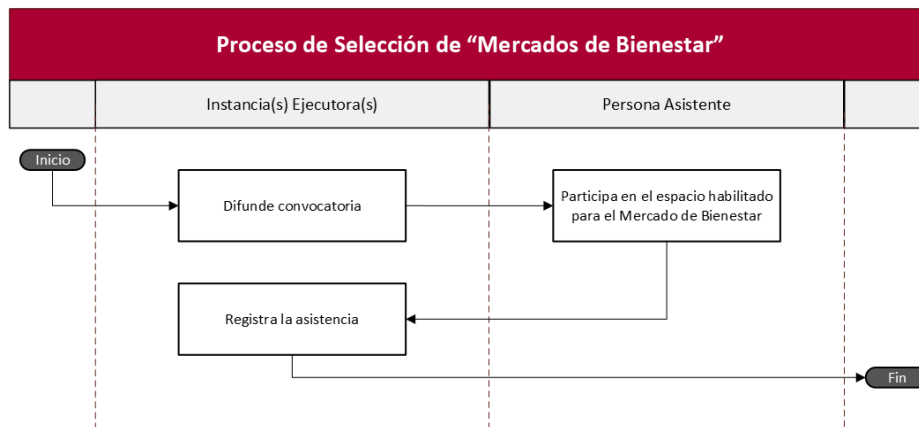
Proceso de Selección de “Mercados de Bienestar”

Instancia(s) Ejecutora(s)

Persona Asistente

Inicio

Difunde convocatoria

Participa en el espacio habilitado para el Mercado de Bienestar

Registra la asistencia

Fin